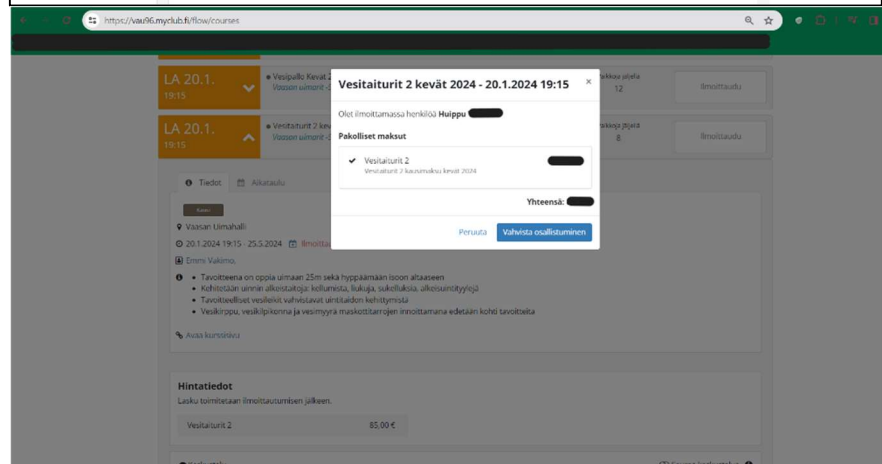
https://vau96.myclub.fi/flow/courses

LA 20.1.
19:15
Vesipallo Kevät 2
Vaasan uimant

LA 20.1.
19:15
Vesitaiturit 2 kev
Vaasan uimant

Paikkoja jäljellä
12
Ilmoittaudu

Paikkoja jäljellä
8
Ilmoittaudu

Tiedot
Aikataulu

Vaasan Uimahalli
20.1.2024 19:15 - 25.5.2024
Emmi Vakimo

Tavoitteena on oppia uimaan 25m sekä hyppäämään isoon altaaseen
Kehitetään uinnin alkeistaitoja: kelluimista, liukuja, sukelluksia, alkeisuintityylejä
Tavoitteelliset vesileikit vahvistavat uintitaidon kehitystä
Vesikirppu, vesikilpikonna ja vesimyyrä maskottitarrojen innoittamana edetään kohti tavoitteita

Avaa kurssisivu

Hintatiedot
Lasku toimitetaan ilmoittautumisen jälkeen.
Vesitaiturit 2 85,00 €

Vesitaiturit 2 kevät 2024 - 20.1.2024 19:15
×
Olet ilmoittamassa henkilöä Huippu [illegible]
Pakolliset maksut
Vesitaiturit 2
Vesitaiturit 2 kausimaksu kevät 2024
Yhteensä:
Peruuta
Vahvista osallistuminen